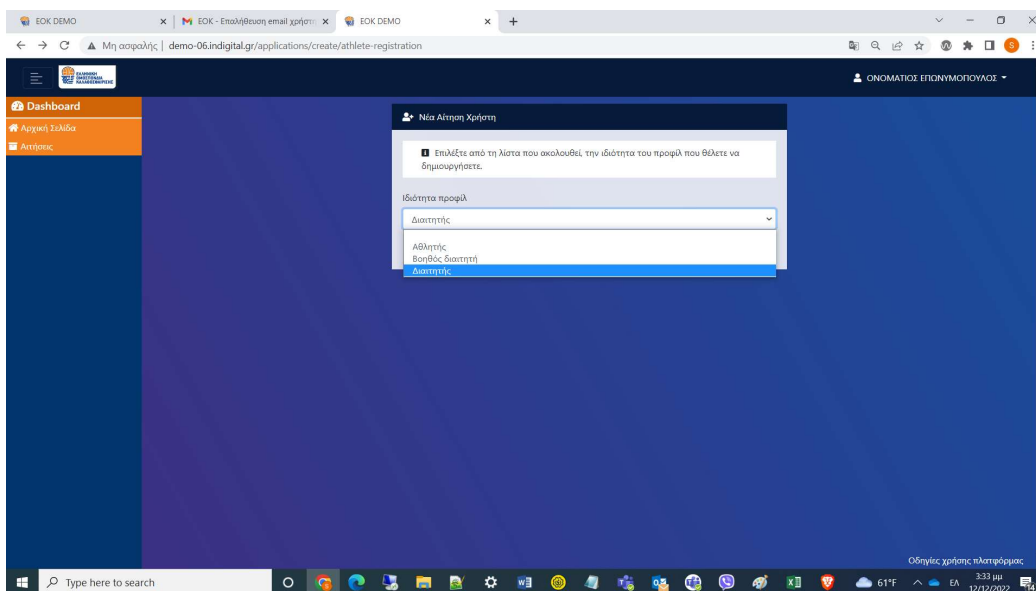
EOK DEMO
EOK - Επαλήθευση email χρήστη
EOK DEMO
Μη ασφαλής | demo-06.indigital.gr/applications/create/athlete-registration

ΟΝΟΜΑΤΙΟΣ ΕΠΩΝΥΜΟΠΟΥΛΟΣ

Dashboard
Αρχική Σελίδα
Αιτήσεις

Νέα Αίτηση Χρήστη

Επιλέξτε από τη λίστα που ακολουθεί, την ιδιότητα του προφίλ που θέλετε να δημιουργήσετε.

Ιδιότητα προφίλ

Διαιτητής

Αθλητής
Βοηθός διαιτητή
Διαιτητής

Οδηγίες χρήσης πλατφόρμας

Type here to search
61°F
ΕΛ
3:33 μμ
12/12/2022